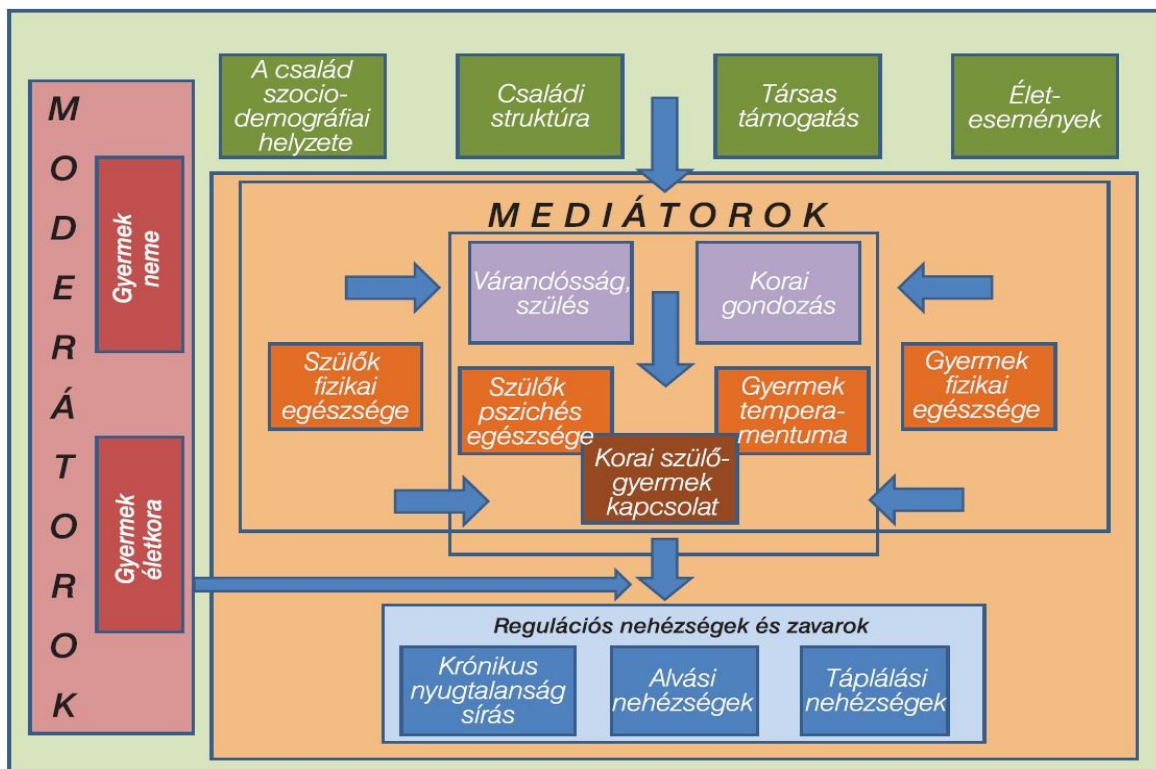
M O D E R Á T O R O K

Gyermek neme

Gyermek életkora

A család szociodemográfiai helyzete

Családi struktúra

Társas támogatás

Életesemények

MEDIÁTOROK

Várandósság, szülés

Korai gondozás

Szülők fizikai egészsége

Szülők pszichés egészsége

Gyermek temperamentuma

Gyermek fizikai egészsége

Korai szülő-gyermek kapcsolat

Regulációs nehézségek és zavarok

Krónikus nyugtalanság sírás

Alvási nehézségek

Táplálási nehézségek